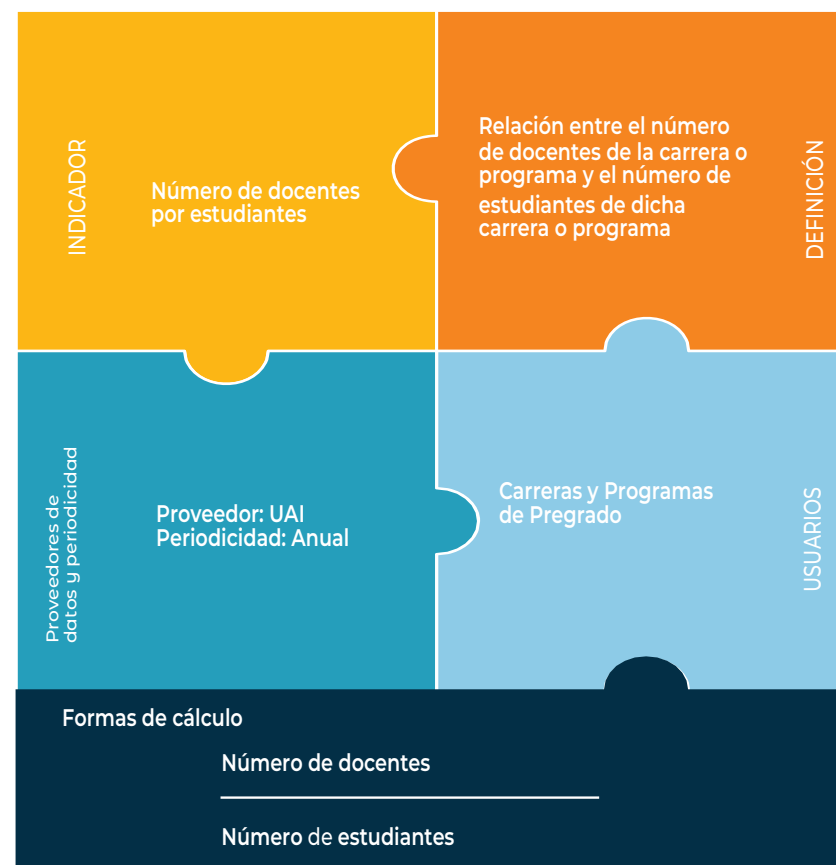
INDICADOR

Número de docentes por estudiantes

Relación entre el número de docentes de la carrera o programa y el número de estudiantes de dicha carrera o programa

DEFINICIÓN

Proveedores de datos y periodicidad

Proveedor: UAI
Periodicidad: Anual

Carreras y Programas de Pregrado

USUARIOS

Formas de cálculo

$\frac{\text{Número de docentes}}{\text{Número de estudiantes}}$